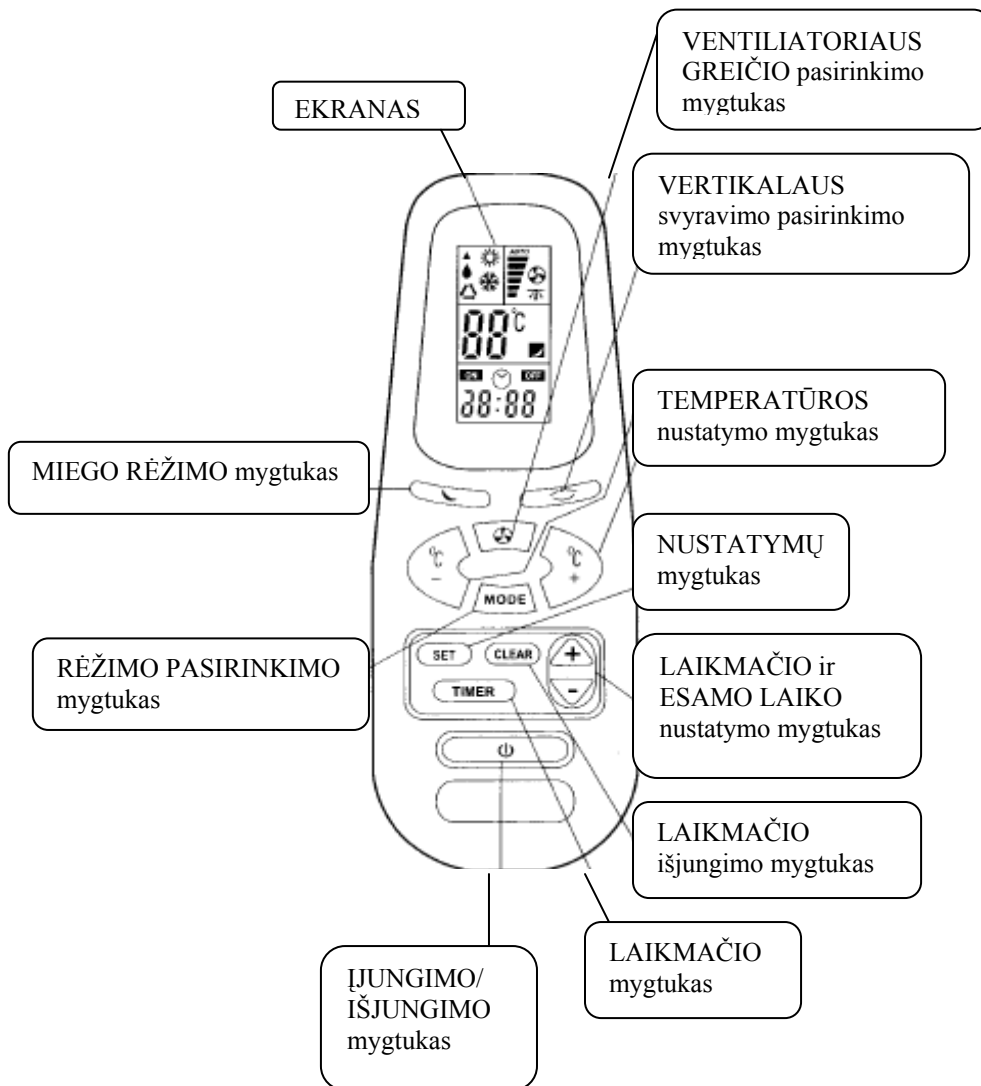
VENTILIATORIAUS GREIČIO pasirinkimo mygtukas

EKRANAS

VERTIKALAUS svyravimo pasirinkimo mygtukas

88°C

ON OFF

88:88

TEMPERATŪROS nustatymo mygtukas

MIEGO RĖŽIMO mygtukas

NUSTATYMŲ mygtukas

MODE

RĖŽIMO PASIRINKIMO mygtukas

SET

CLEAR

+

-

TIMER

LAIKMAČIO ir ESAMO LAIKO nustatymo mygtukas

LAIKMAČIO išjungimo mygtukas

LAIKMAČIO mygtukas

ĮJUNGIMO/ IŠJUNGIMO mygtukas